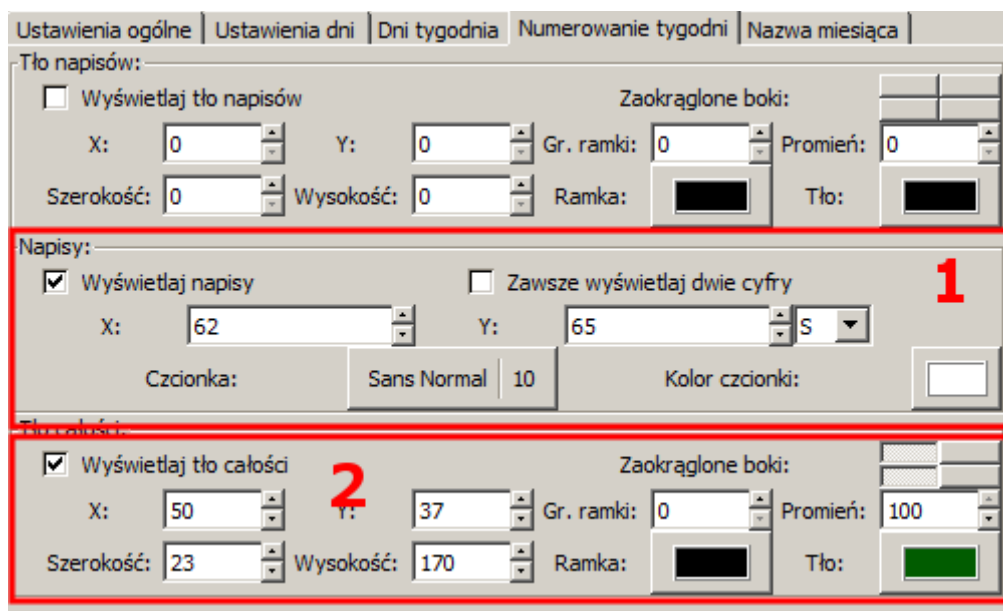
Ustawienia ogólne | Ustawienia dni | Dni tygodnia | Numerowanie tygodni | Nazwa miesiąca

Tło napisów:
Wyświetlaj tło napisów
Zaokrąglone boki:
X: 0
Y: 0
Gr. ramki: 0
Promień: 0
Szerokość: 0
Wysokość: 0
Ramka:
Tło:

Napisy:
1
Wyświetlaj napisy
Zawsze wyświetlaj dwie cyfry
X: 62
Y: 65
S
Czcionka: Sans Normal 10
Kolor czcionki:

Tło całości:
2
Wyświetlaj tło całości
Zaokrąglone boki:
X: 50
Y: 37
Gr. ramki: 0
Promień: 100
Szerokość: 23
Wysokość: 170
Ramka:
Tło: